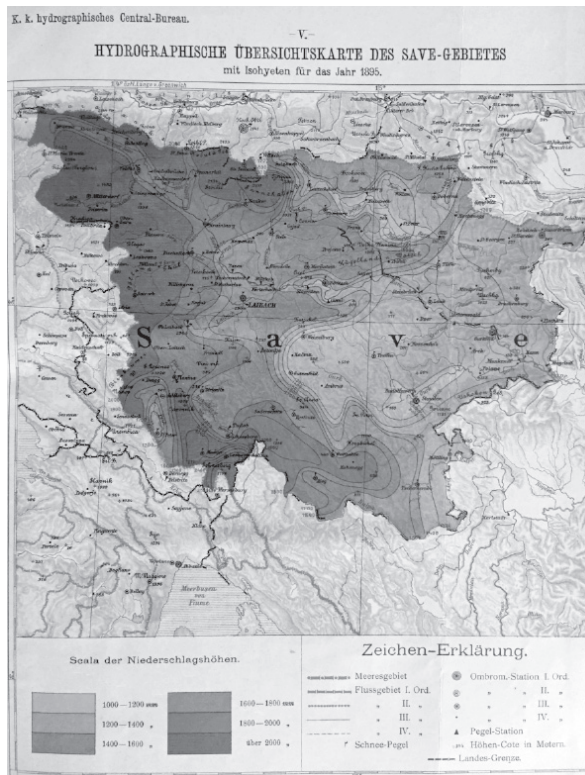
K. k. hydrographisches Central-Bureau.

– V. –

HYDROGRAPHISCHE ÜBERSICHTSKARTE DES SAVE-GEBIETES

mit Isohyeten für das Jahr 1895.

LAIBACH

S a v e

Meerbusen Fiume

Scala der Niederschlagshöhen.

1000 – 1200 mm

1200 – 1400 „

1400 – 1600 „

1600 – 1800 mm

1800 – 2000 „

über 2000 „

Zeichen-Erklärung.

Meeresgebiet

Flussgebiet I. Ord.

„ II. „

„ III. „

„ IV. „

Schnee-Pegel

Ombrom.-Station I. Ord.

„ „ II. „

„ „ III. „

„ „ IV. „

Pegel-Station

Höhen-Cote in Metern

Landes-Grenze